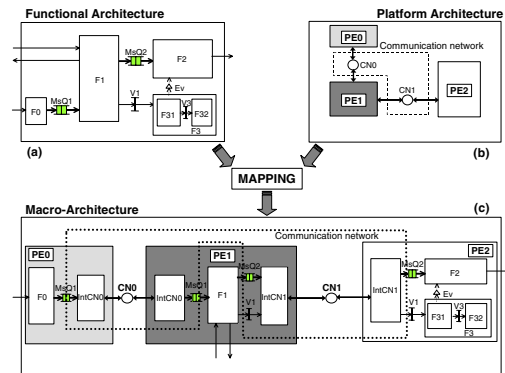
Functional Architecture

F1

MsQ2

F2

Ev

F0

MsQ1

V1

F31

V3

F32

F3

(a)

Platform Architecture

PE0

Communication network

CN0

PE1

CN1

PE2

(b)

MAPPING

Macro-Architecture

(c)

Communication network

PE0

F0

MsQ1

IntCN0

CN0

IntCN0

MsQ1

PE1

F1

MsQ2

IntCN1

CN1

PE2

IntCN1

MsQ2

F2

Ev

V1

F31

V3

F32

F3